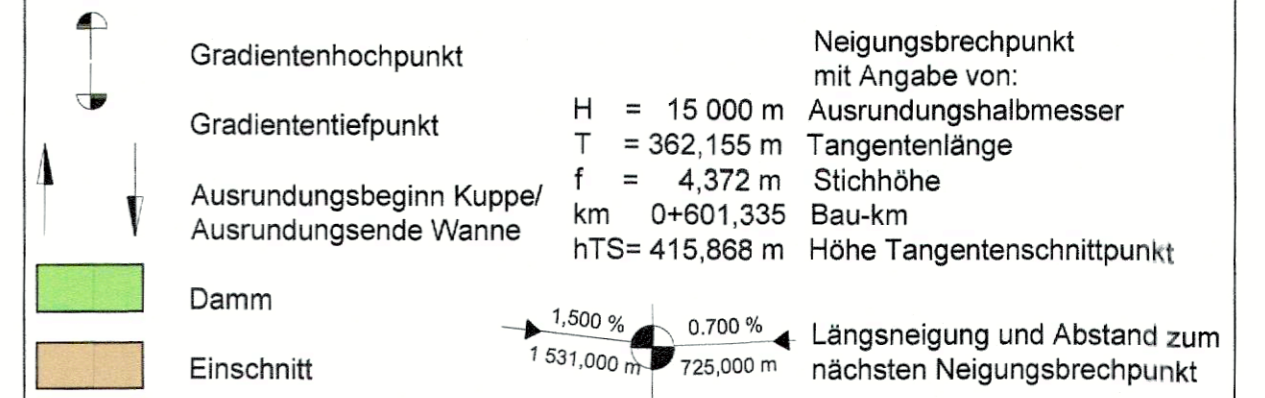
Gradientenhochpunkt

Gradiententiefpunkt

Ausrundungsbeginn Kuppe/ Ausrundungsende Wanne

Damm

Einschnitt

Neigungsbrechpunkt mit Angabe von:

H = 15 000 m Ausrundungshalbmesser
T = 362,155 m Tangentenlänge
f = 4,372 m Stichhöhe
km 0+601,335 Bau-km
hTS= 415,868 m Höhe Tangentenschnittpunkt

1,500 %
1 531,000 m
0.700 %
725,000 m

Längsneigung und Abstand zum nächsten Neigungsbrechpunkt